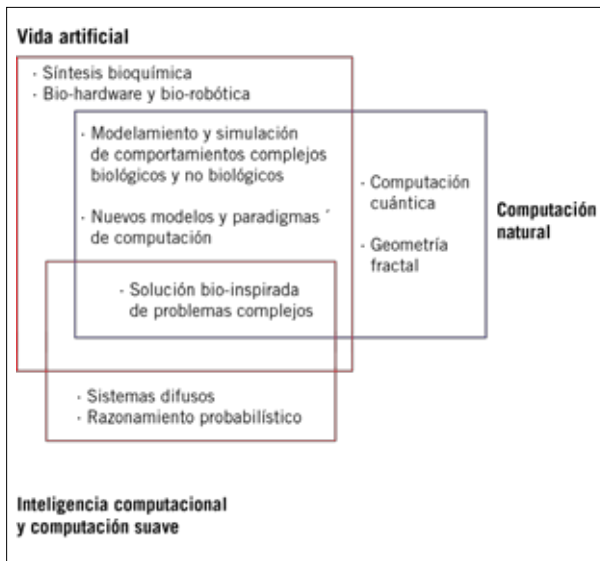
Vida artificial

· Síntesis bioquímica
· Bio-hardware y bio-robótica

· Modelamiento y simulación de comportamientos complejos biológicos y no biológicos

· Nuevos modelos y paradigmas ´ de computación

· Computación cuántica

· Geometría fractal

Computación natural

· Solución bio-inspirada de problemas complejos

· Sistemas difusos
· Razonamiento probabilístico

Inteligencia computacional y computación suave